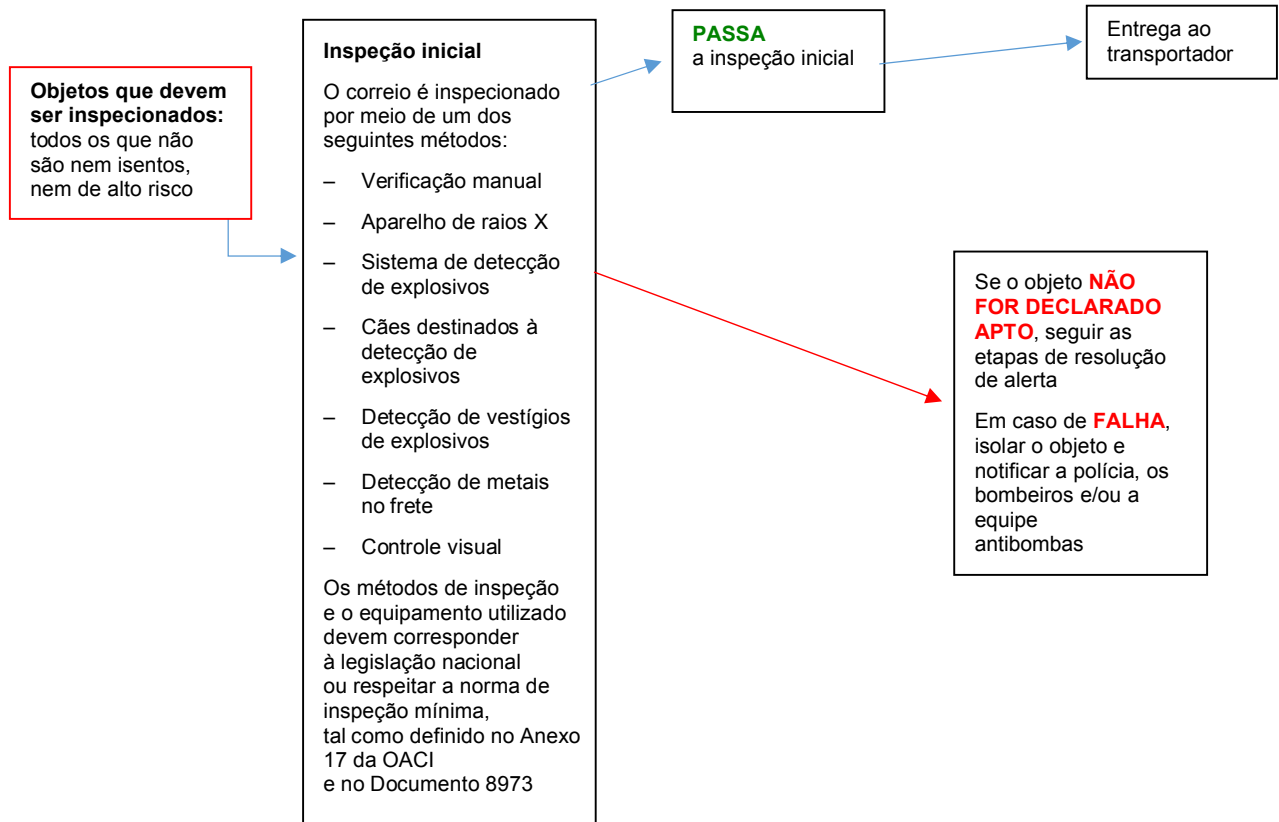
Objetos que devem ser inspecionados: todos os que não são nem isentos, nem de alto risco

Inspeção inicial

O correio é inspecionado por meio de um dos seguintes métodos:

– Verificação manual

– Aparelho de raios X

– Sistema de detecção de explosivos

– Cães destinados à detecção de explosivos

– Detecção de vestígios de explosivos

– Detecção de metais no frete

– Controle visual

Os métodos de inspeção e o equipamento utilizado devem corresponder à legislação nacional ou respeitar a norma de inspeção mínima, tal como definido no Anexo 17 da OACI e no Documento 8973

PASSA
a inspeção inicial

Entrega ao transportador

Se o objeto NÃO FOR DECLARADO APTO, seguir as etapas de resolução de alerta

Em caso de FALHA, isolar o objeto e notificar a polícia, os bombeiros e/ou a equipe antibombas